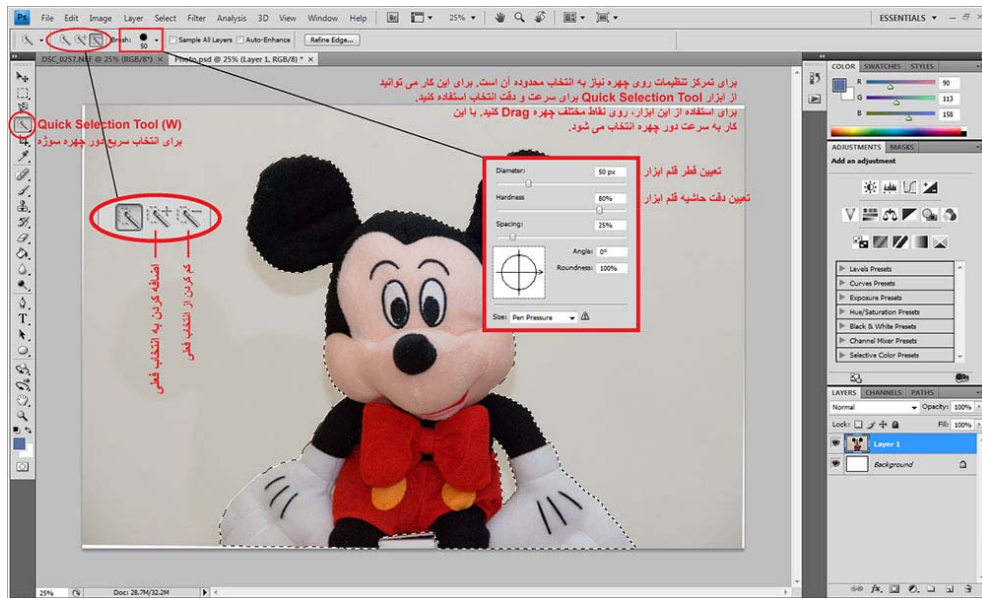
Ps File Edit Image Layer Select Filter Analysis 3D View Window Help Br 25% ESSENTIALS

Brush: 50 Sample All Layers Auto-Enhance Refine Edge...

DSC_0257.NEF @ 25% (RGB/8*) × Photo.psd @ 25% (Layer 1, RGB/8) * ×

برای تمرکز تنظیمات روی چهره نیاز به انتخاب محدوده آن است. برای این کار می توانید از ابزار Quick Selection Tool برای سرعت و دقت انتخاب استفاده کنید.
برای استفاده از این ابزار، روی نقاط مختلف چهره Drag کنید. با این کار به سرعت دور چهره انتخاب می شود.

Quick Selection Tool (W)
برای انتخاب سریع دور چهره سوژه

تعیین قطر قلم ابزار
تعیین دقت حاشیه قلم ابزار

Diameter: 50 px
Hardness: 80%
Spacing: 25%
Angle: 0°
Roundness: 100%
Size: Pen Pressure

اضافه کردن به انتخاب فعلی
کم کردن از انتخاب فعلی

COLOR SWATCHES STYLES
R 90
G 113
B 158

ADJUSTMENTS MASKS
Add an adjustment

Levels Presets
Curves Presets
Exposure Presets
Hue/Saturation Presets
Black & White Presets
Channel Mixer Presets
Selective Color Presets

LAYERS CHANNELS PATHS
Normal Opacity: 100%
Lock: Fill: 100%
Layer 1
Background

25% Doc: 28.7M/32.2M